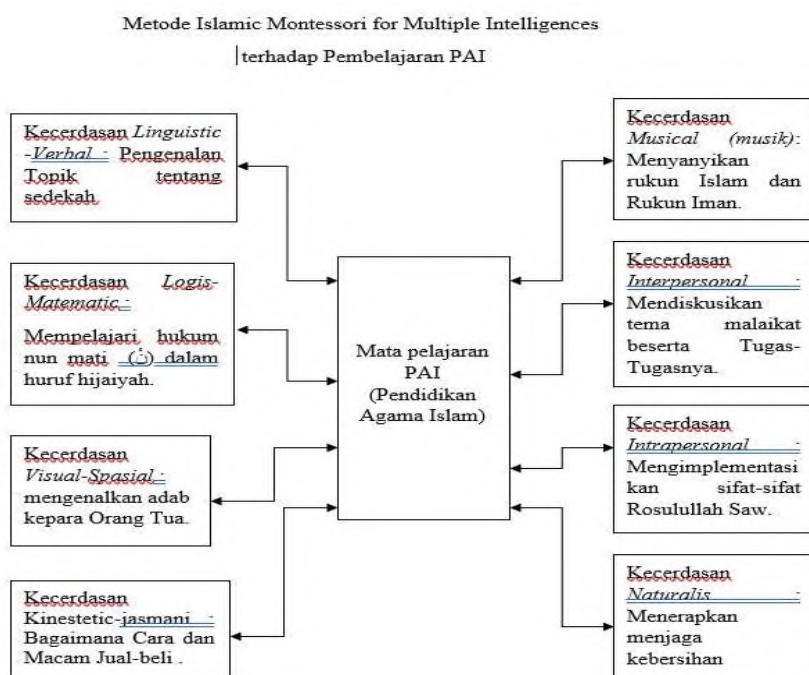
Metode Islamic Montessori for Multiple Intelligences

|terhadap Pembelajaran PAI

Kecerdasan *Linguistic -Verbal* : Pengenalan Topik tentang sedekah

Kecerdasan *Logis-Matematic* :

Mempelajari hukum nun mati (نْ) dalam huruf hijaiyah.

Kecerdasan *Visual-Spasial* : mengenalkan adab kepara Orang Tua.

Kecerdasan Kinestetic-jasmani : Bagaimana Cara dan Macam Jual-beli .

Mata pelajaran PAI (Pendidikan Agama Islam)

Kecerdasan *Musical (musik)*: Menyanyikan rukun Islam dan Rukun Iman.

Kecerdasan *Interpersonal* : Mendiskusikan tema malaikat beserta Tugas-Tugasnya.

Kecerdasan *Intrapersonal* : Mengimplementasikan sifat-sifat Rosulullah Saw.

Kecerdasan *Naturalis* : Menerapkan menjaga kebersihan